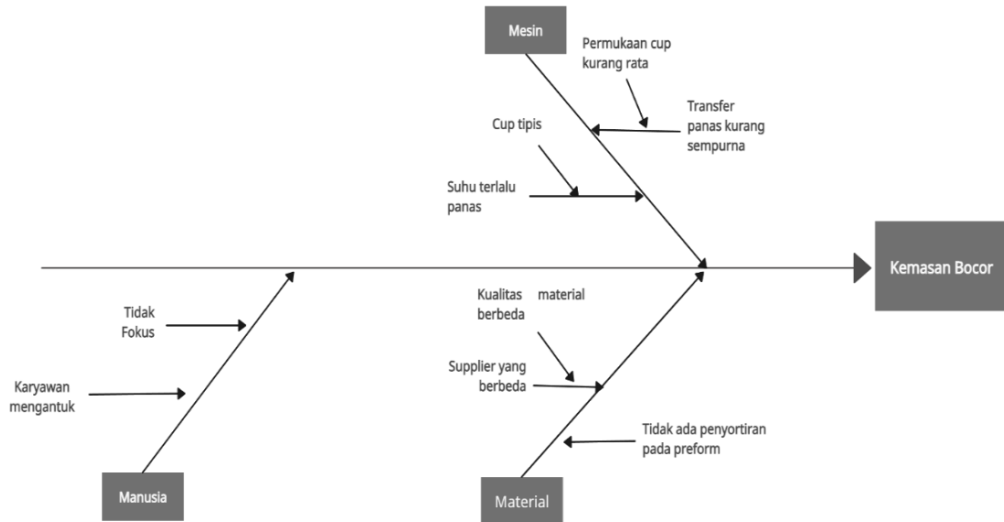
Mesin

Permukaan cup kurang rata

Transfer panas kurang sempurna

Cup tipis

Suhu terlalu panas

Kemasan Bocor

Kualitas material berbeda

Supplier yang berbeda

Tidak ada penyortiran pada preform

Tidak Fokus

Karyawan mengantuk

Manusia

Material